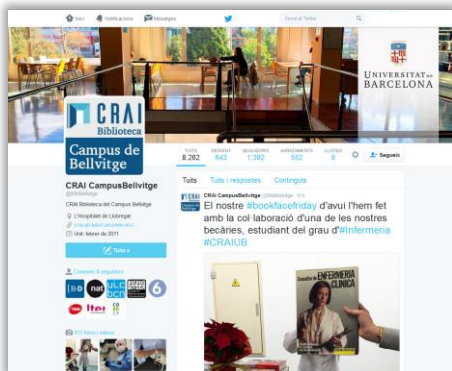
Inici Notificacions Missatges

Cerca a Twitter

UNIVERSITAT DE BARCELONA

CRAI Biblioteca Campus de Bellvitge

TUITS 8.262 | SEGUINT 643 | SEGUIDORS 1.392 | M'AGRADES 552 | LLISTES 6

Segueix

CRAI CampusBellvitge
@BibBellvitge

CRAI Biblioteca del Campus Bellvitge

L'Hospitalet de Llobregat

crai.ub.edu/ca/coneix-el-c...

Unit: febrer de 2011

Tuiteja

Coneixes 8 seguidors

837 fotos i vídeos

Tuits | Tuits i respostes | Contingut

CRAI CampusBellvitge @BibBellvitge · 6 h

El nostre #bookfacefriday d'avui l'hem fet amb la col·laboració d'una de les nostres becàries, estudiant del grau d'#Infermeria #CRAIUB

ENFERMERIA CLÍNICA